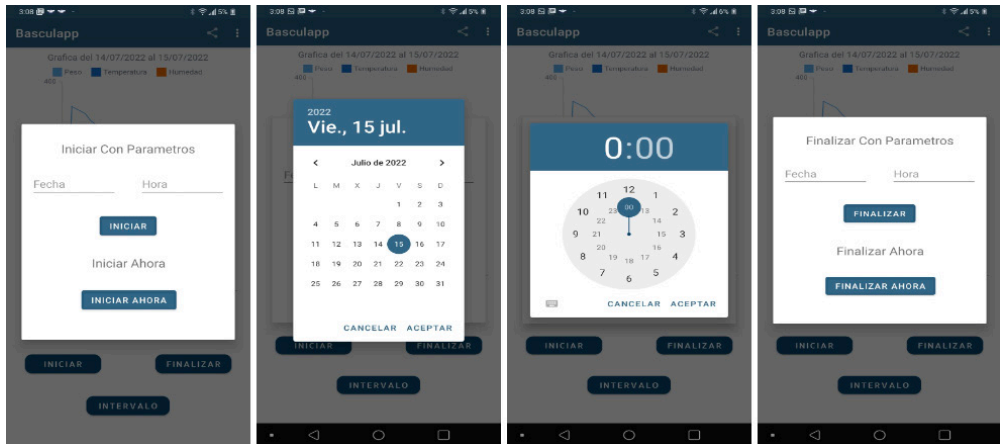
3:08
Basculapp
Grafica del 14/07/2022 al 15/07/2022
Peso Temperatura Humedad
400

Iniciar Con Parametros
Fecha
Hora
INICIAR
Iniciar Ahora
INICIAR AHORA

INICIAR
FINALIZAR
INTERVALO

3:08
Basculapp
Grafica del 14/07/2022 al 15/07/2022
Peso Temperatura Humedad

2022
Vie., 15 jul.
Julio de 2022

| L | M | X | J | V | S | D |
|---|---|---|---|---|---|---|
| | | | | 1 | 2 | 3 |
| 4 | 5 | 6 | 7 | 8 | 9 | 10 |
| 11 | 12 | 13 | 14 | 15 | 16 | 17 |
| 18 | 19 | 20 | 21 | 22 | 23 | 24 |
| 25 | 26 | 27 | 28 | 29 | 30 | 31 |

CANCELAR ACEPTAR
INICIAR
FINALIZAR
INTERVALO

3:08
Basculapp
Grafica del 14/07/2022 al 15/07/2022
Peso Temperatura Humedad

0:00
12 1 2 3 4 5 6 7 8 9 10 11
00 13 14 15 16 17 18 19 20 21 22 23
CANCELAR ACEPTAR
INICIAR
FINALIZAR
INTERVALO

3:08
Basculapp
Grafica del 14/07/2022 al 15/07/2022
Peso Temperatura Humedad
400

Finalizar Con Parametros
Fecha
Hora
FINALIZAR
Finalizar Ahora
FINALIZAR AHORA
INICIAR
FINALIZAR
INTERVALO